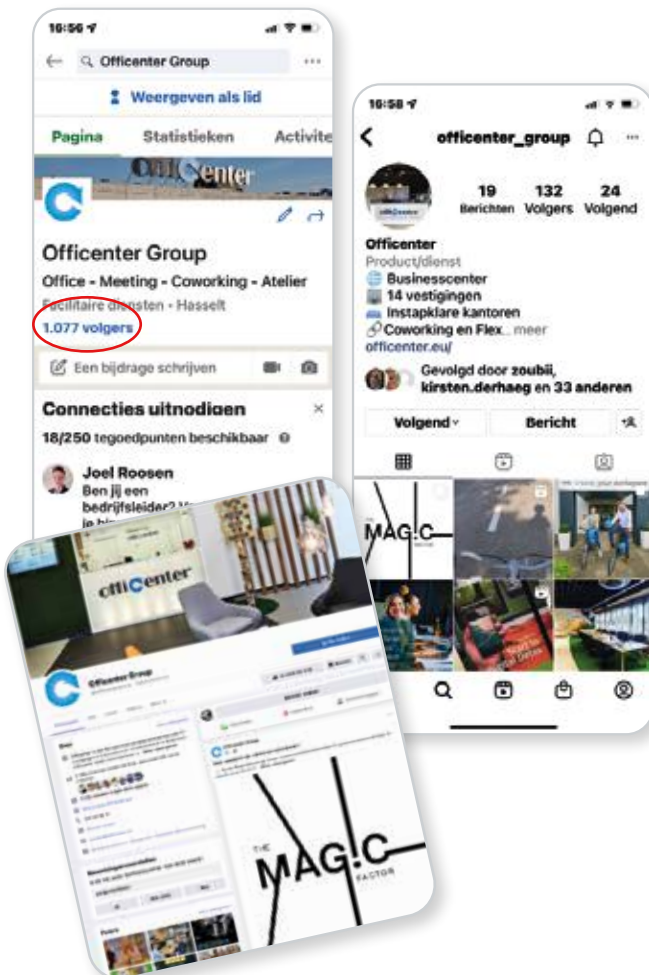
16:56

Officenter Group

Weergeven als lid

Pagina

Statistieken

Activite

Officenter

Officenter Group

Office - Meeting - Coworking - Atelier

Facilitaire diensten · Hasselt

1.077 volgers

Een bijdrage schrijven

Connecties uitnodigen

18/250 tegoedpunten beschikbaar

Joel Roosen

Ben jij een bedrijfsleider? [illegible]

16:58

officenter_group

19 Berichten

132 Volgers

24 Volgend

Officenter

Product/dienst

Businesscenter

14 vestigingen

Instapklare kantoren

Coworking en Flex... meer

officenter.eu/

Gevolgd door zoubii, kirsten.derhaeg en 33 anderen

Volgend

Bericht

MAG!C

officenter

Officenter Group

THE MAG!C FACTOR